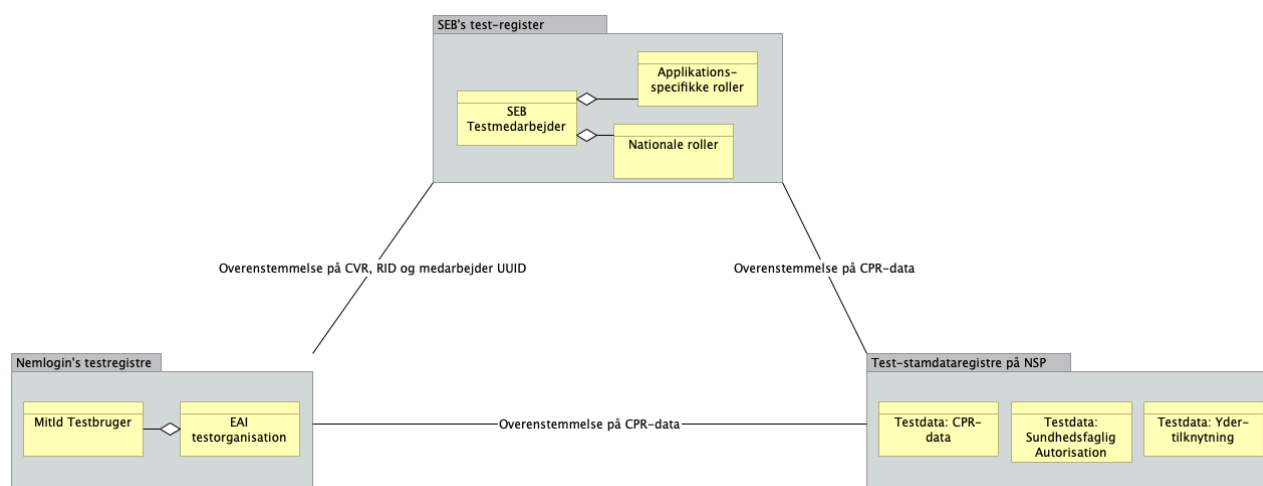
SEB's test-register

Applikations-specifikke roller

SEB Testmedarbejder

Nationale roller

Overenstemmelse på CVR, RID og medarbejder UUID

Overenstemmelse på CPR-data

Nemlogin's testregistre

MitId Testbruger

EAI testorganisation

Overenstemmelse på CPR-data

Test-stamdataregistre på NSP

Testdata: CPR-data

Testdata: Sundhedsfaglig Autorisation

Testdata: Yder-tilknytning